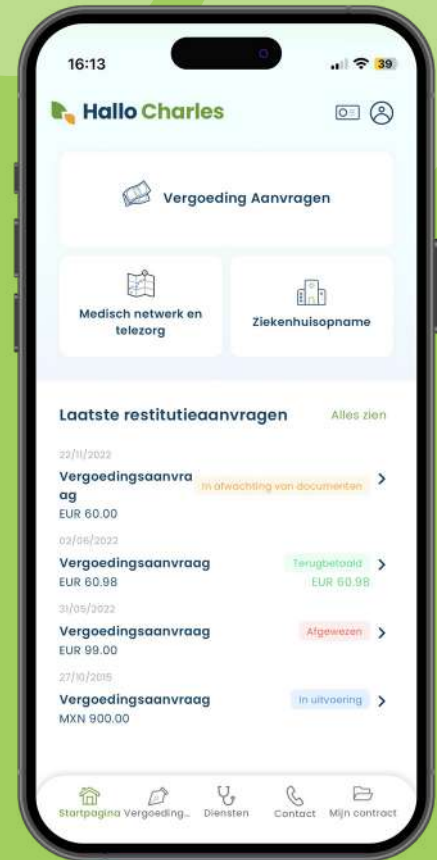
16:13

39

Hallo Charles

Vergoeding Aanvragen

Medisch netwerk en telezorg

Ziekenhuisopname

Laatste restitutieaanvragen

Alles zien

22/11/2022

Vergoedingsaanvraag

In afwachting van documenten

EUR 60.00

02/06/2022

Vergoedingsaanvraag

Terugbetaald

EUR 60.98

EUR 60.98

31/05/2022

Vergoedingsaanvraag

Afgewezen

EUR 99.00

27/10/2015

Vergoedingsaanvraag

In uitvoering

MXN 900.00

Startpagina Vergoeding... Diensten Contact Mijn contract